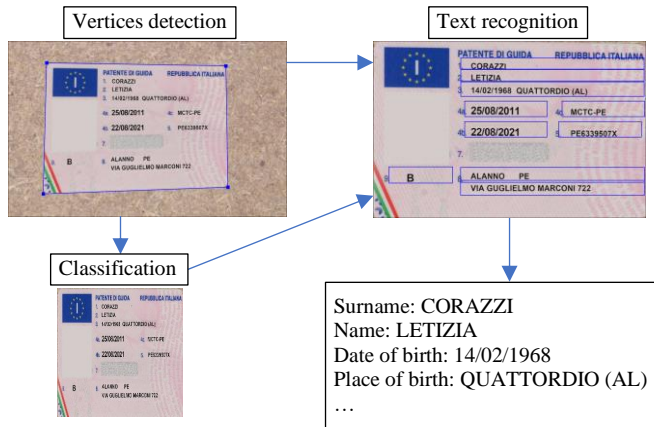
Vertices detection

PATENTE DI GUIDA REPUBBLICA ITALIANA
1. CORAZZI
2. LETIZIA
3. 14/02/1968 QUATTORDIO (AL)
4a. 25/08/2011 4c. MCTC-PE
4b. 22/08/2021 5. PE6339507X
7.
9. B 8. ALANNO PE
VIA GUGLIELMO MARCONI 722

Text recognition

PATENTE DI GUIDA REPUBBLICA ITALIANA
1. CORAZZI
2. LETIZIA
3. 14/02/1968 QUATTORDIO (AL)
4a. 25/08/2011 4c. MCTC-PE
4b. 22/08/2021 5. PE6339507X
7.
9. B 8. ALANNO PE
VIA GUGLIELMO MARCONI 722

Classification

PATENTE DI GUIDA REPUBBLICA ITALIANA
1. CORAZZI
2. LETIZIA
3. 14/02/1968 QUATTORDIO (AL)
4a. 25/08/2011 4c. MCTC-PE
4b. 22/08/2021 5. PE6339507X
7.
9. B 8. ALANNO PE
VIA GUGLIELMO MARCONI 722

Surname: CORAZZI
Name: LETIZIA
Date of birth: 14/02/1968
Place of birth: QUATTORDIO (AL)
…